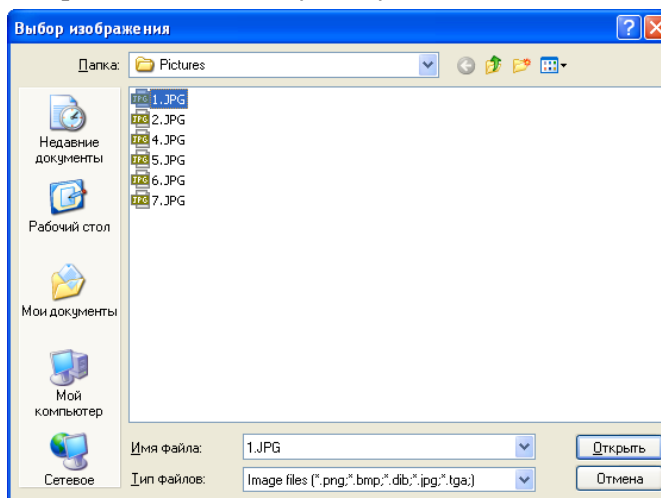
Выбор изображения

Папка: Pictures

Недавние документы

Рабочий стол

Мои документы

Мой компьютер

Сетевое

1.JPG
2.JPG
4.JPG
5.JPG
6.JPG
7.JPG

Имя файла: 1.JPG

Тип файлов: Image files (*.png;*.bmp;*.dib;*.jpg;*.tga;)

Открыть

Отмена